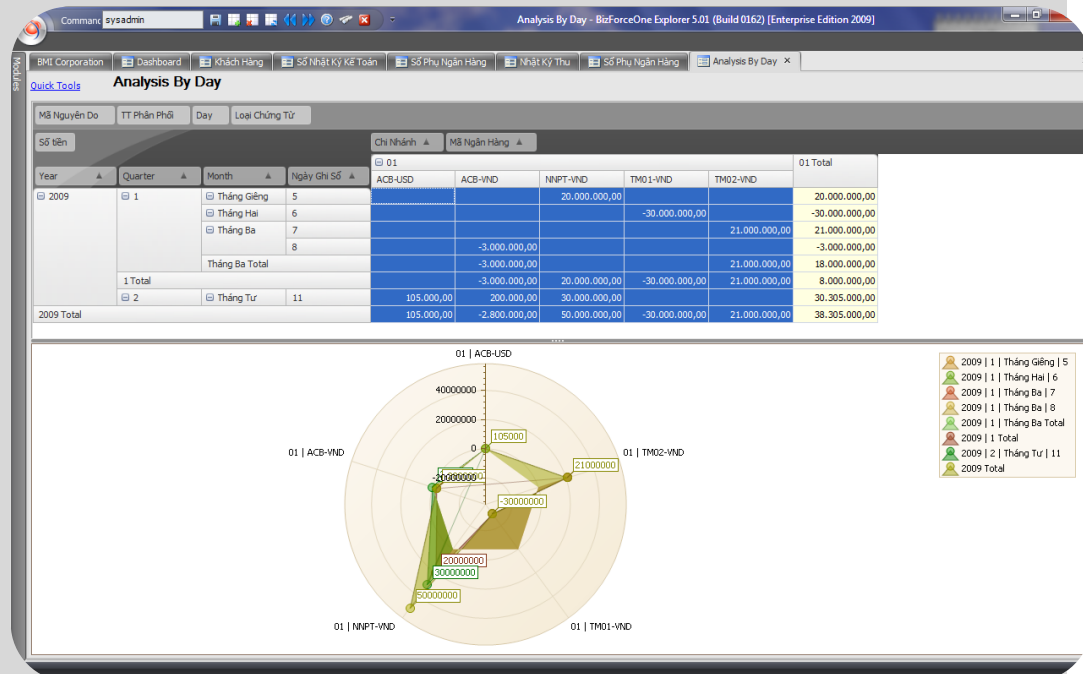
Command sysadmin

Analysis By Day - BizForceOne Explorer 5.01 (Build 0162) [Enterprise Edition 2009]

Modules

BMI Corporation | Dashboard | Khách Hàng | Sổ Nhật Ký Kế Toán | Sổ Phụ Ngân Hàng | Nhật Ký Thu | Sổ Phụ Ngân Hàng | Analysis By Day

Quick Tools

Analysis By Day

Mã Nguyên Do | TT Phân Phối | Day | Loại Chứng Từ

Số tiền

Chi Nhánh | Mã Ngân Hàng

| Year | Quarter | Month | Ngày Ghi Số | 01 ACB-USD | 01 ACB-VND | 01 NNPT-VND | 01 TM01-VND | 01 TM02-VND | 01 Total |
|---|---|---|---|---|---|---|---|---|---|
| 2009 | 1 | Tháng Giêng | 5 | | | 20.000.000,00 | | | 20.000.000,00 |
| | | Tháng Hai | 6 | | | | -30.000.000,00 | | -30.000.000,00 |
| | | Tháng Ba | 7 | | | | | 21.000.000,00 | 21.000.000,00 |
| | | | 8 | | -3.000.000,00 | | | | -3.000.000,00 |
| | | Tháng Ba Total | | | -3.000.000,00 | | | 21.000.000,00 | 18.000.000,00 |
| | 1 Total | | | | -3.000.000,00 | 20.000.000,00 | -30.000.000,00 | 21.000.000,00 | 8.000.000,00 |
| | 2 | Tháng Tư | 11 | 105.000,00 | 200.000,00 | 30.000.000,00 | | | 30.305.000,00 |
| 2009 Total | | | | 105.000,00 | -2.800.000,00 | 50.000.000,00 | -30.000.000,00 | 21.000.000,00 | 38.305.000,00 |

01 | ACB-USD
40000000
20000000
0
105000
01 | TM02-VND
21000000
01 | ACB-VND
20000000
-30000000
20000000
30000000
50000000
01 | NNPT-VND
01 | TM01-VND

2009 | 1 | Tháng Giêng | 5
2009 | 1 | Tháng Hai | 6
2009 | 1 | Tháng Ba | 7
2009 | 1 | Tháng Ba | 8
2009 | 1 | Tháng Ba Total
2009 | 1 Total
2009 | 2 | Tháng Tư | 11
2009 Total